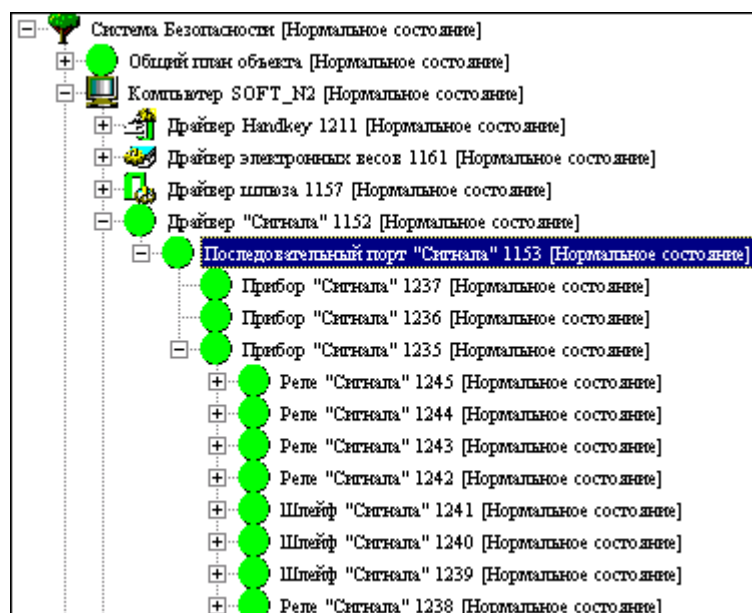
Система Безопасности [Нормальное состояние]
Общий план объекта [Нормальное состояние]
Компьютер SOFT_N2 [Нормальное состояние]
Драйвер Handkey 1211 [Нормальное состояние]
Драйвер электронных весов 1161 [Нормальное состояние]
Драйвер шлюза 1157 [Нормальное состояние]
Драйвер "Сигнала" 1152 [Нормальное состояние]
Последовательный порт "Сигнала" 1153 [Нормальное состояние]
Прибор "Сигнала" 1237 [Нормальное состояние]
Прибор "Сигнала" 1236 [Нормальное состояние]
Прибор "Сигнала" 1235 [Нормальное состояние]
Реле "Сигнала" 1245 [Нормальное состояние]
Реле "Сигнала" 1244 [Нормальное состояние]
Реле "Сигнала" 1243 [Нормальное состояние]
Реле "Сигнала" 1242 [Нормальное состояние]
Шлейф "Сигнала" 1241 [Нормальное состояние]
Шлейф "Сигнала" 1240 [Нормальное состояние]
Шлейф "Сигнала" 1239 [Нормальное состояние]
Реле "Сигнала" 1238 [Нормальное состояние]